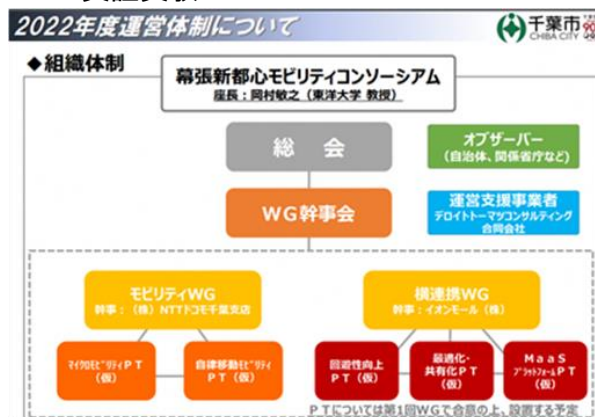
2022年度運営体制について

千葉市
CHIBA CITY

◆組織体制

幕張新都心モビリティコンソーシアム
座長：岡村敏之（東洋大学 教授）

総　会

オブザーバー
（自治体、関係省庁など）

運営支援事業者
デロイトトーマツコンサルティング合同会社

WG幹事会

モビリティWG
幹事：（株）NTTドコモ千葉支店

横連携WG
幹事：イオンモール（株）

マイクロモビリティＰＴ（仮）

自律移動モビリティＰＴ（仮）

回遊性向上ＰＴ（仮）

最適化・共有化ＰＴ（仮）

ＭａａＳプラットフォームＰＴ（仮）

ＰＴについては第1回WGで合意の上、設置する予定